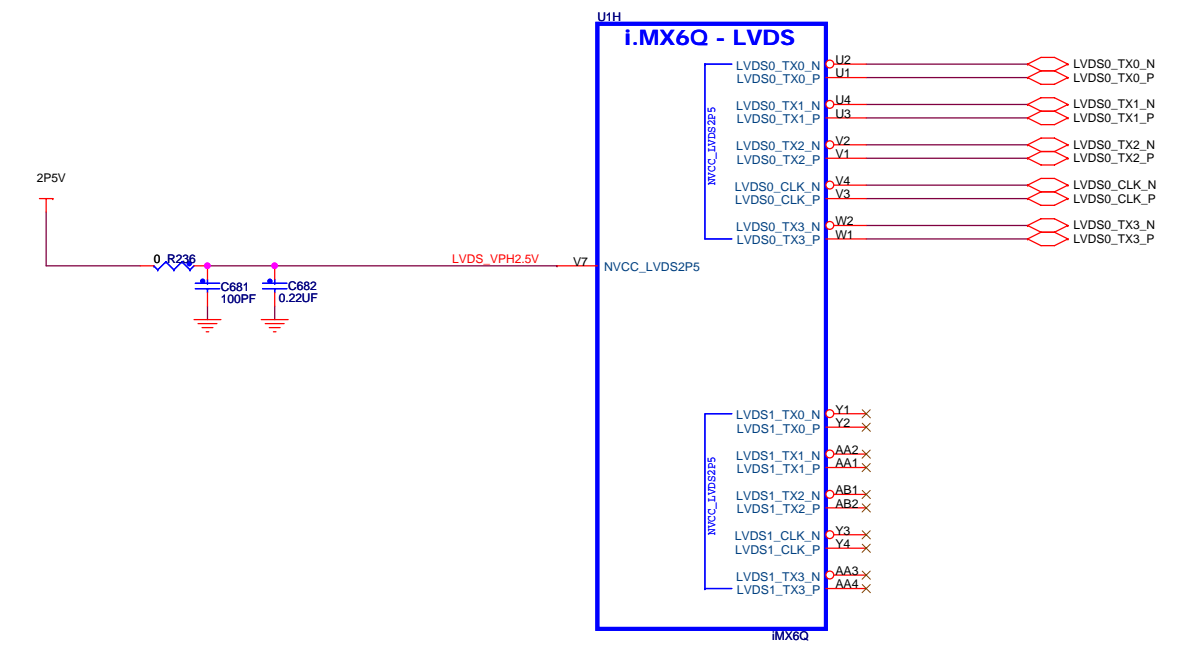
U1H
i.MX6Q - LVDS

2P5V

0 R236
C681
100PF
C682
0.22UF

LVDS_VPH2.5V
V7
NVCC_LVDS2P5

NVCC_LVDS2P5
LVDS0_TX0_N U2 LVDS0_TX0_N
LVDS0_TX0_P U1 LVDS0_TX0_P
LVDS0_TX1_N U4 LVDS0_TX1_N
LVDS0_TX1_P U3 LVDS0_TX1_P
LVDS0_TX2_N V2 LVDS0_TX2_N
LVDS0_TX2_P V1 LVDS0_TX2_P
LVDS0_CLK_N V4 LVDS0_CLK_N
LVDS0_CLK_P V3 LVDS0_CLK_P
LVDS0_TX3_N W2 LVDS0_TX3_N
LVDS0_TX3_P W1 LVDS0_TX3_P

NVCC_LVDS2P5
LVDS1_TX0_N Y1
LVDS1_TX0_P Y2
LVDS1_TX1_N AA2
LVDS1_TX1_P AA1
LVDS1_TX2_N AB1
LVDS1_TX2_P AB2
LVDS1_CLK_N Y3
LVDS1_CLK_P Y4
LVDS1_TX3_N AA3
LVDS1_TX3_P AA4

iMX6Q